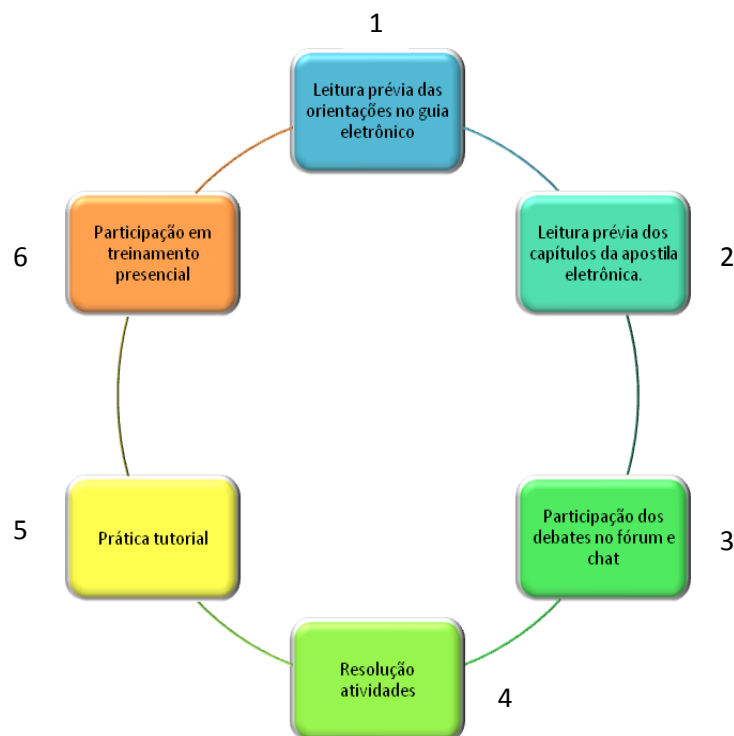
1

Leitura prévia das orientações no guia eletrônico

2

Leitura prévia dos capítulos da apostila eletrônica.

3

Participação dos debates no fórum e chat

4

Resolução atividades

5

Prática tutorial

6

Participação em treinamento presencial